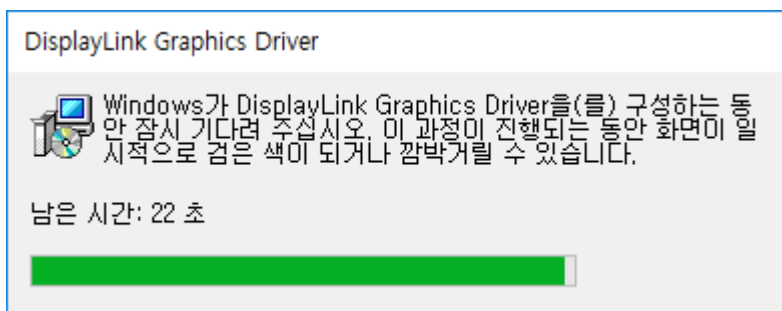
DisplayLink Graphics Driver

Windows가 DisplayLink Graphics Driver을(를) 구성하는 동안 잠시 기다려 주십시오. 이 과정이 진행되는 동안 화면이 일시적으로 검은 색이 되거나 깜박거릴 수 있습니다.

남은 시간: 22 초